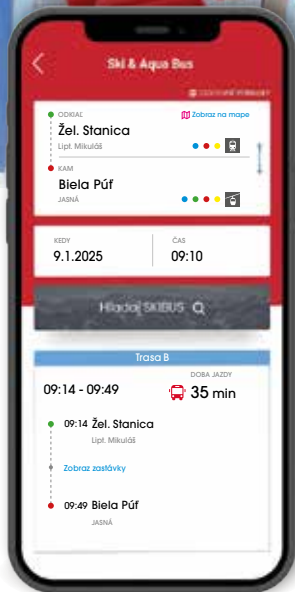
Ski & Aqua Bus

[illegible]

ODKIAĽ
Žel. Stanica
Lipt. Mikuláš
Zobraz na mape

KAM
Biela Púť
JASNÁ

KEDY
9.1.2025

ČAS
09:10

Hľadaj SKIBUS

Trasa B

09:14 - 09:49
DOBA JAZDY
35 min

09:14 Žel. Stanica
Lipt. Mikuláš

Zobraz zastávky

09:49 Biela Púť
JASNÁ